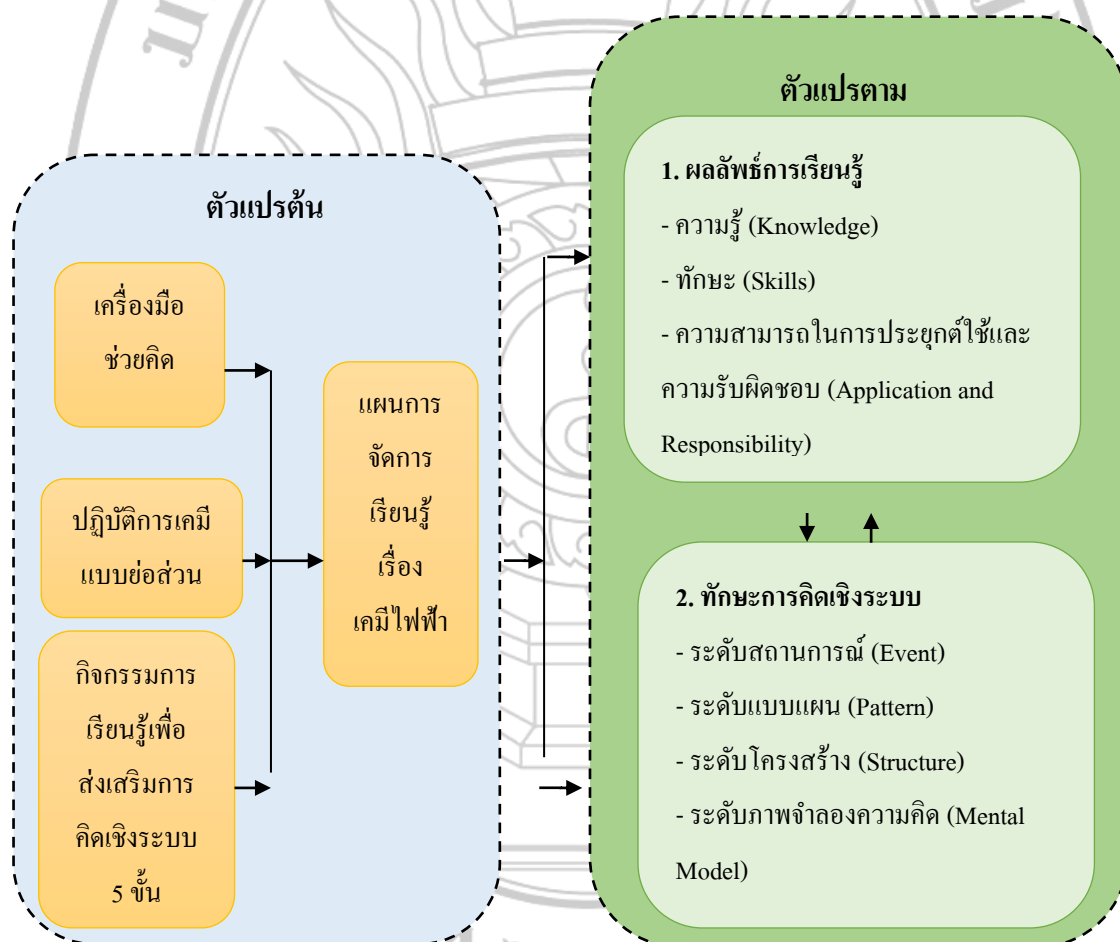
ตัวแปรต้น

เครื่องมือช่วยคิด

ปฏิบัติการเคมีแบบย่อส่วน

กิจกรรมการเรียนรู้เพื่อส่งเสริมการคิดเชิงระบบ 5 ขั้น

แผนการจัดการเรียนรู้เรื่องเคมีไฟฟ้า

ตัวแปรตาม

1. ผลลัพธ์การเรียนรู้

- ความรู้ (Knowledge)

- ทักษะ (Skills)

- ความสามารถในการประยุกต์ใช้และความรับผิดชอบ (Application and Responsibility)

2. ทักษะการคิดเชิงระบบ

- ระดับสถานการณ์ (Event)

- ระดับแบบแผน (Pattern)

- ระดับโครงสร้าง (Structure)

- ระดับภาพจำลองความคิด (Mental Model)